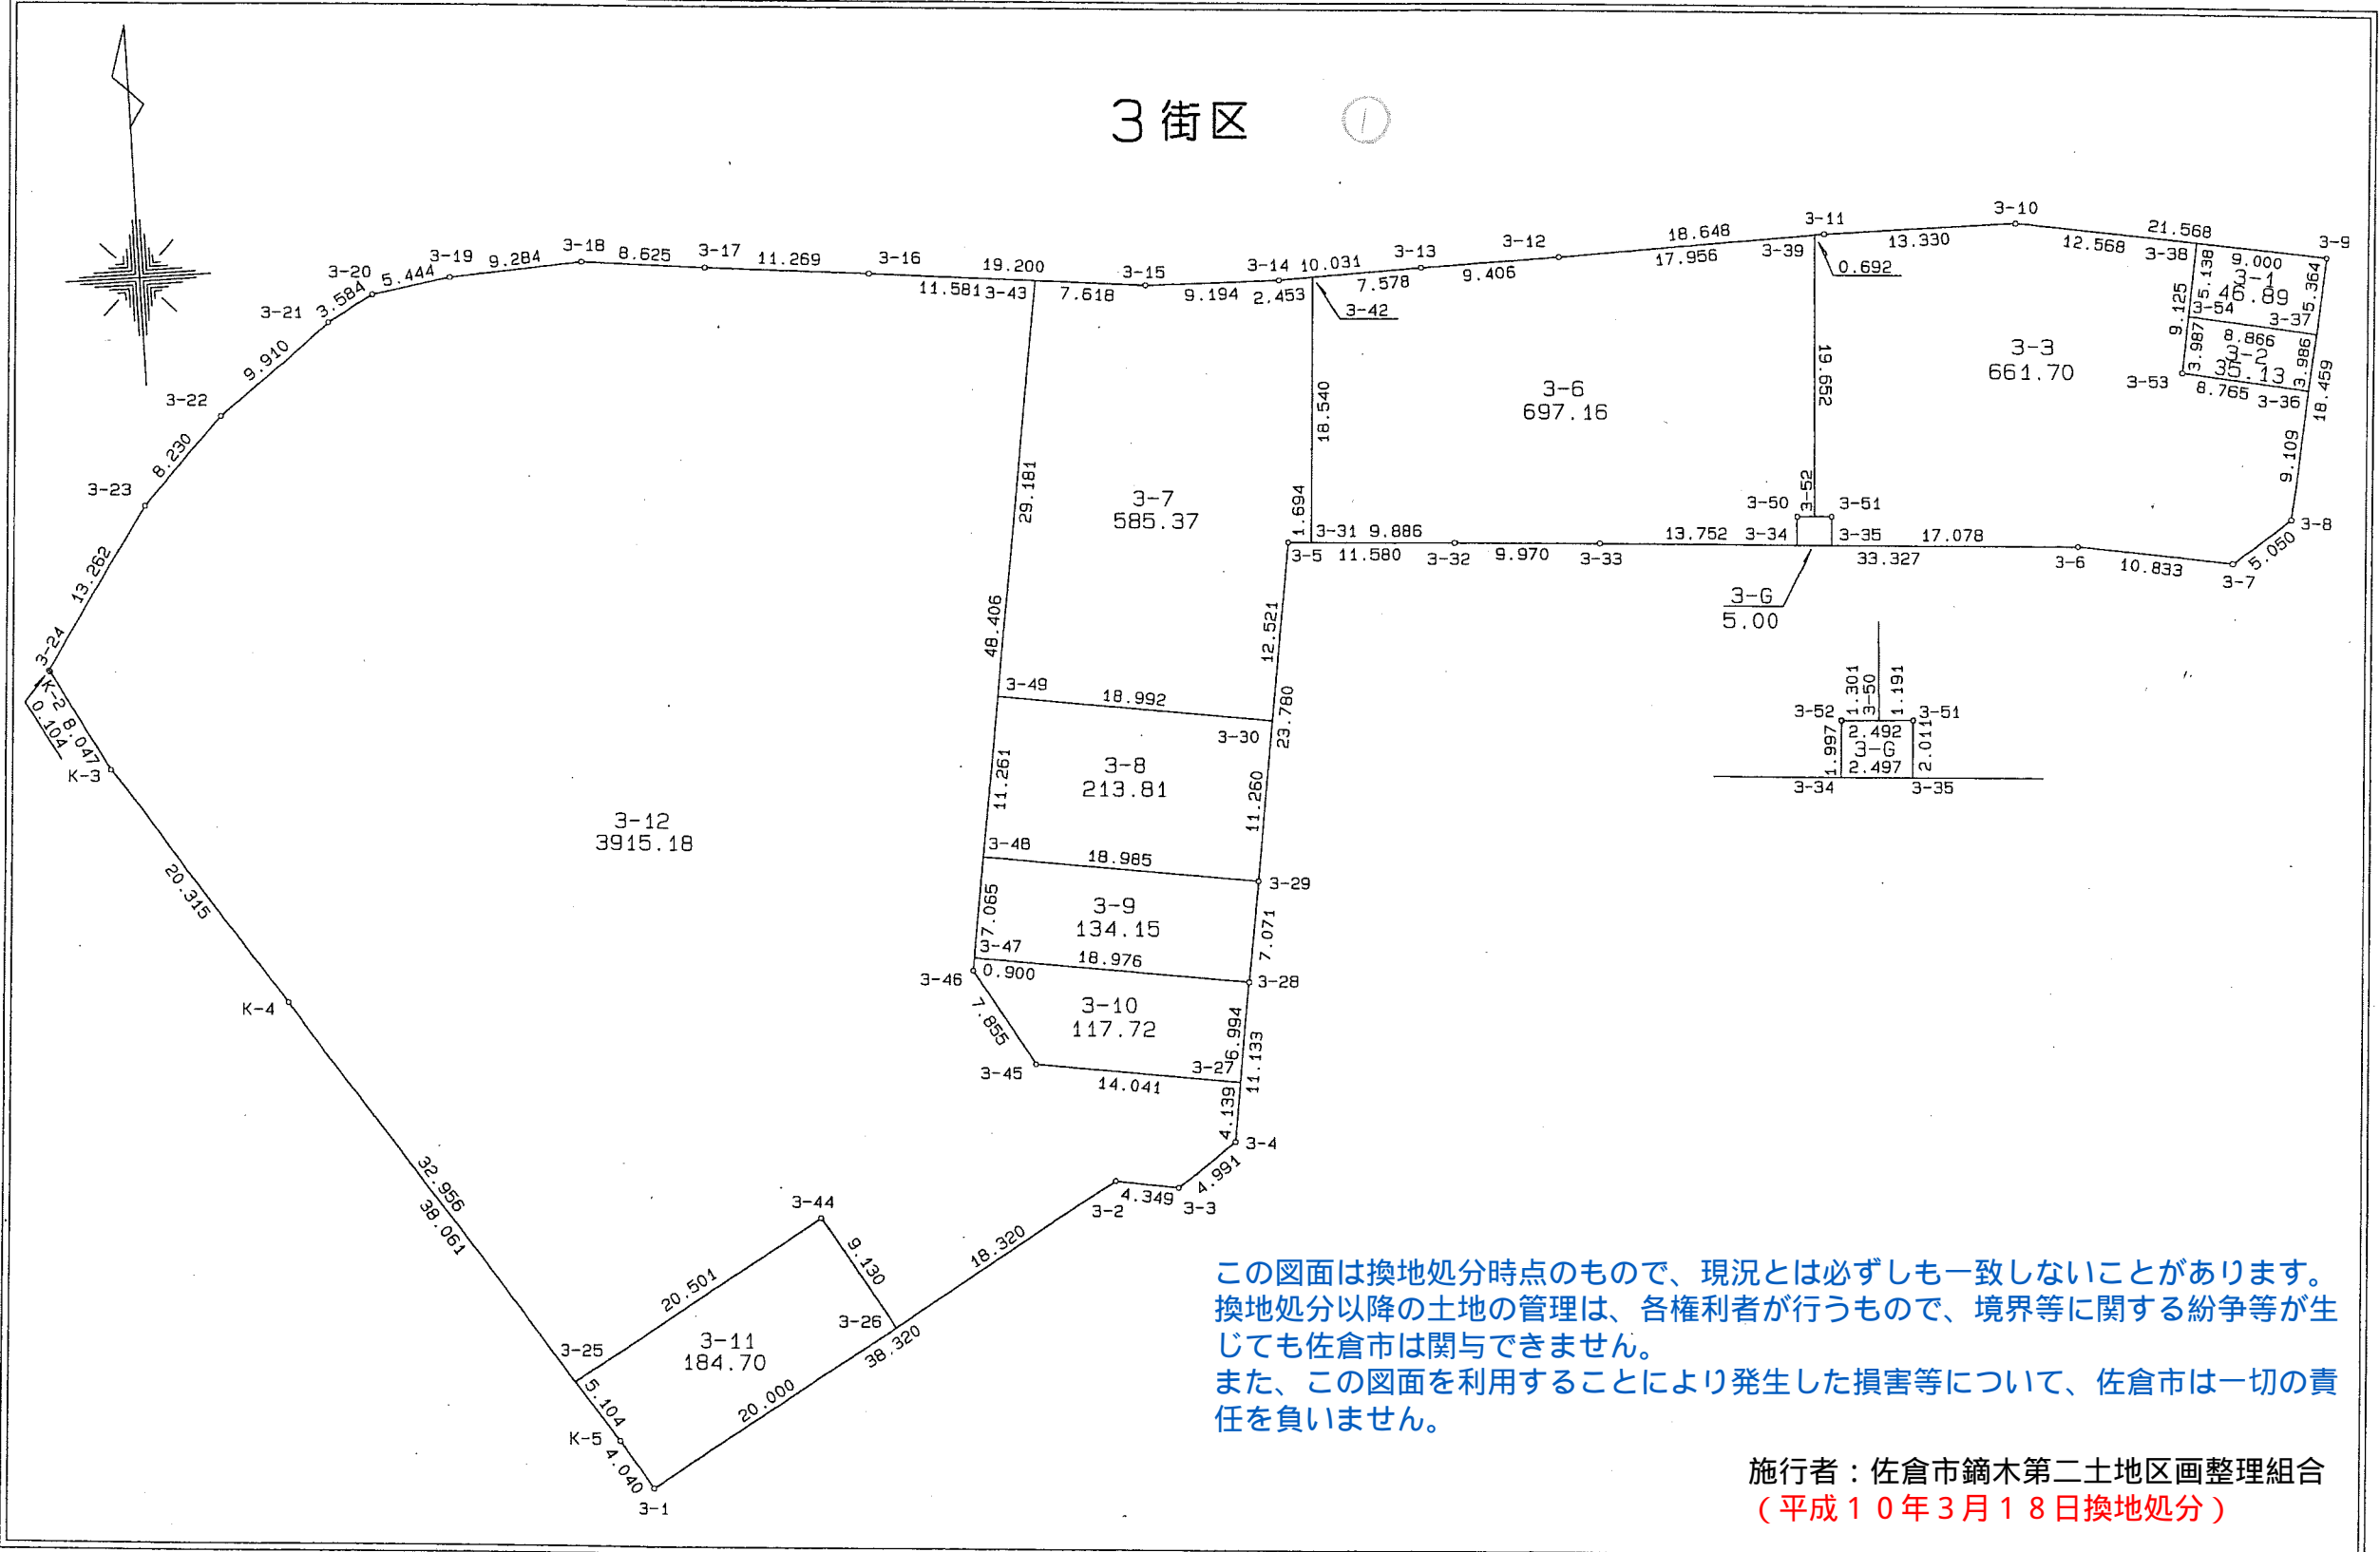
3街区

3-20 5.444 3-19 9.284 3-18 8.625 3-17 11.269 3-16 19.200 3-15 3-14 10.031 3-13 3-12 18.648 3-11 3-10 21.568 3-9
3-21 3.584 11.581 3-43 7.618 9.194 2.453 7.578 9.406 17.956 3-39 13.330 12.568 3-38 9.000
3-42 0.692
9.910 3-22 8.230 3-23 13.262 3-24

3-1
46.89
3-54 3-37 5.138 5.364 9.125
3-2
35.13
8.866 3.987 3.986 3-53 8.765 3-36 18.459

3-3
661.70

3-6
697.16

19.652 18.540

3-7
585.37

29.181 1.694 3-50 3-52 3-51 9.109
3-31 9.886 13.752 3-34 3-35 17.078 3-8
3-5 11.580 3-32 9.970 3-33 33.327 3-6 10.833 3-7 5.050

3-G
5.00

48.406 12.521
3-49 18.992 3-30 23.780

3-8
213.81

11.261 11.260

3-52 1.301 3-50 1.191 3-51
1.997 2.492 3-G 2.497 2.011
3-34 3-35

K-2 0.104 8.047 K-3

3-12
3915.18

3-48 18.985 3-29

3-9
134.15

7.065 7.071
20.315
3-47 18.976 3-28
3-46 0.900

3-10
117.72

K-4 7.855 6.994 11.133
3-45 14.041 3-27
4.139 3-4
32.956 38.061 4.349 4.991
3-2 3-3
3-44 9.130 18.320
20.501 3-26

3-11
184.70

3-25 38.320
5.104 20.000
K-5 4.040
3-1

この図面は換地処分時点のもので、現況とは必ずしも一致しないことがあります。
換地処分以降の土地の管理は、各権利者が行うもので、境界等に関する紛争等が生じても佐倉市は関与できません。
また、この図面を利用することにより発生した損害等について、佐倉市は一切の責任を負いません。

施行者：佐倉市鏑木第二土地区画整理組合
（平成１０年３月１８日換地処分）